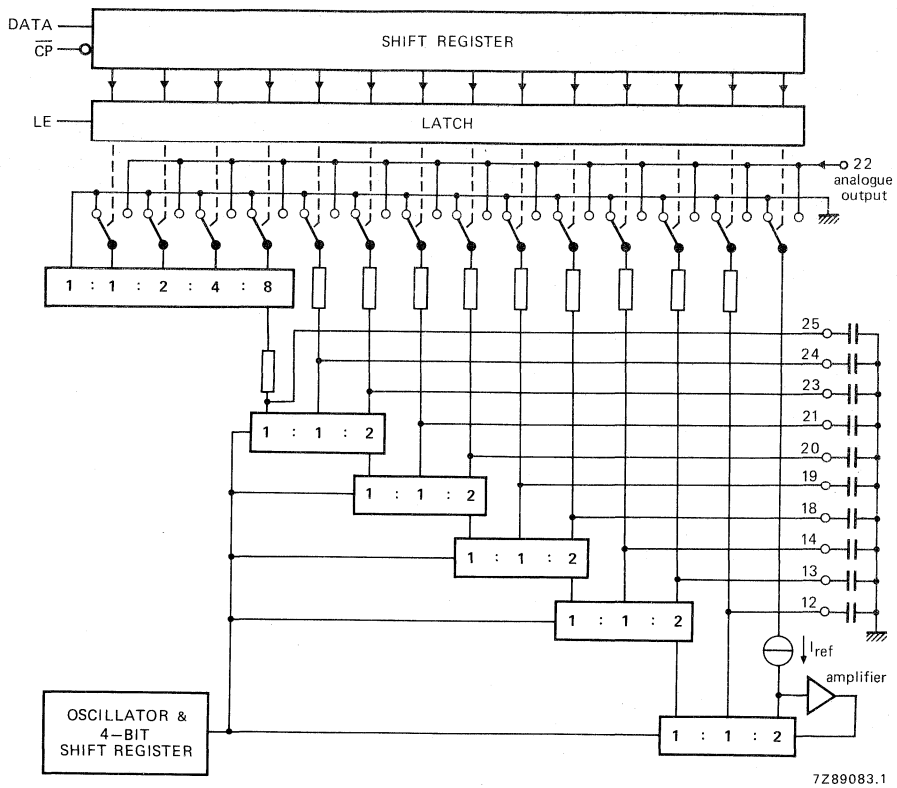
DATA
$\overline{CP}$
SHIFT REGISTER
LE
LATCH
22
analogue output
1 : 1 : 2 : 4 : 8
25
24
23
21
20
19
18
14
13
12
1 : 1 : 2
1 : 1 : 2
1 : 1 : 2
1 : 1 : 2
$I_{ref}$
amplifier
OSCILLATOR & 4-BIT SHIFT REGISTER
1 : 1 : 2
7Z89083.1